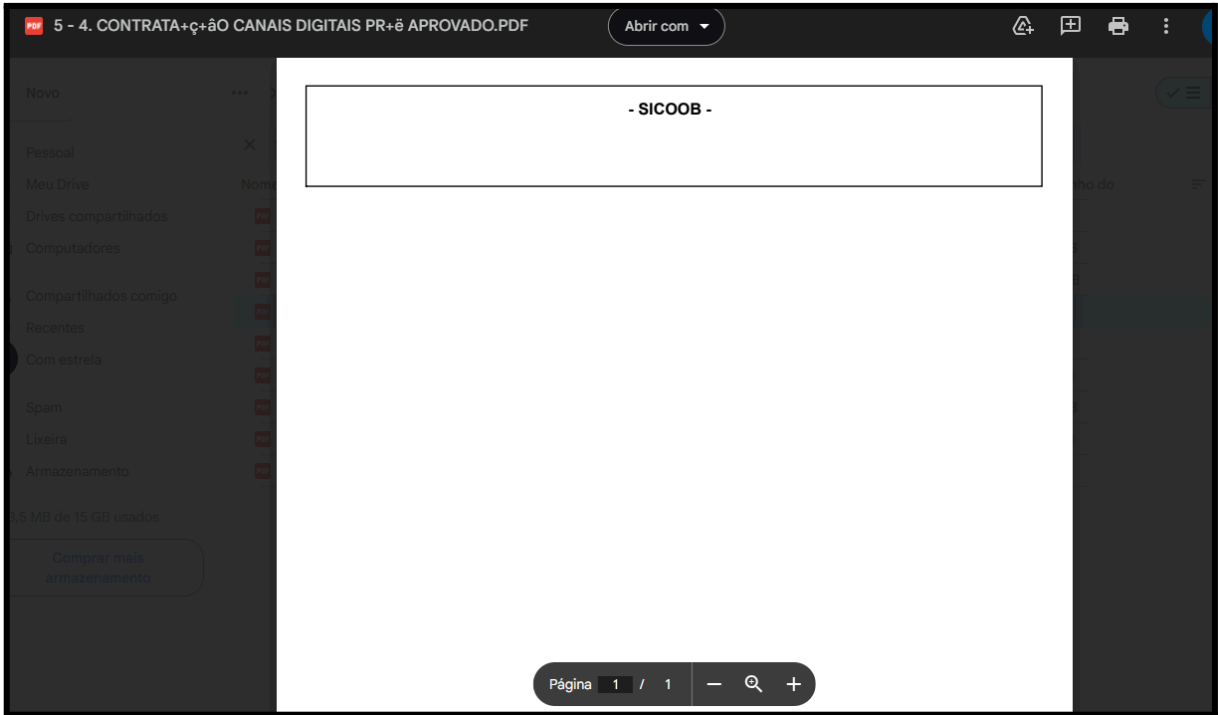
PDF 5 - 4. CONTRATA+ç+âO CANAIS DIGITAIS PR+ë APROVADO.PDF

Abrir com

Novo

Pessoal

Meu Drive

Drives compartilhados

Computadores

Compartilhados comigo

Recentes

Com estrela

Spam

Lixeira

Armazenamento

5,5 MB de 15 GB usados

Comprar mais armazenamento

Nome

nho do

- SICOOB -

Página 1 / 1